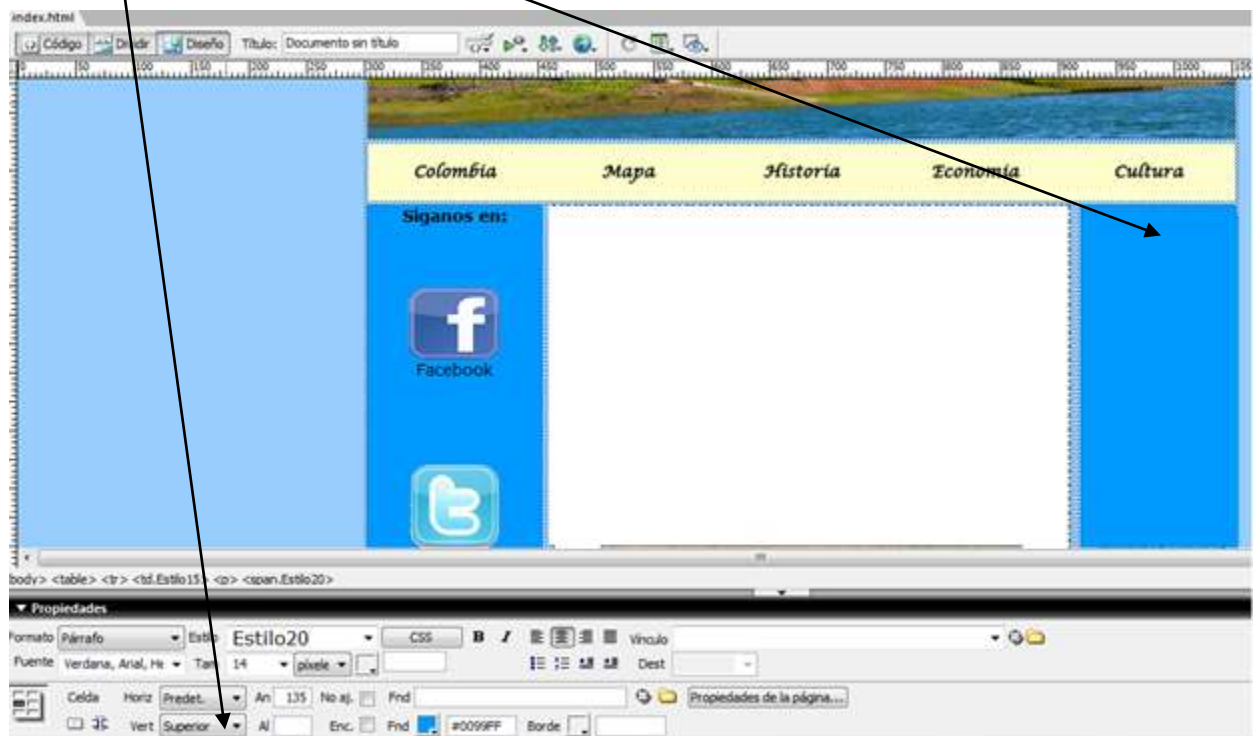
index.html

Código Dividir Diseño Título: Documento sin título

Colombia Mapa Historia Economia Cultura

Siganos en:

Facebook

body> <table> <tr> <td.Estilo15> <p> <span.Estilo20>

▼ Propiedades

Formato Párrafo Estilo Estilo20 CSS B I Vínculo

Fuente Verdana, Arial, He Tam 14 píxele Dest

Celda Horiz Predet. An 135 No aj. Fnd Propiedades de la página...

Vert Superior Al Enc. Fnd #0099FF Borde